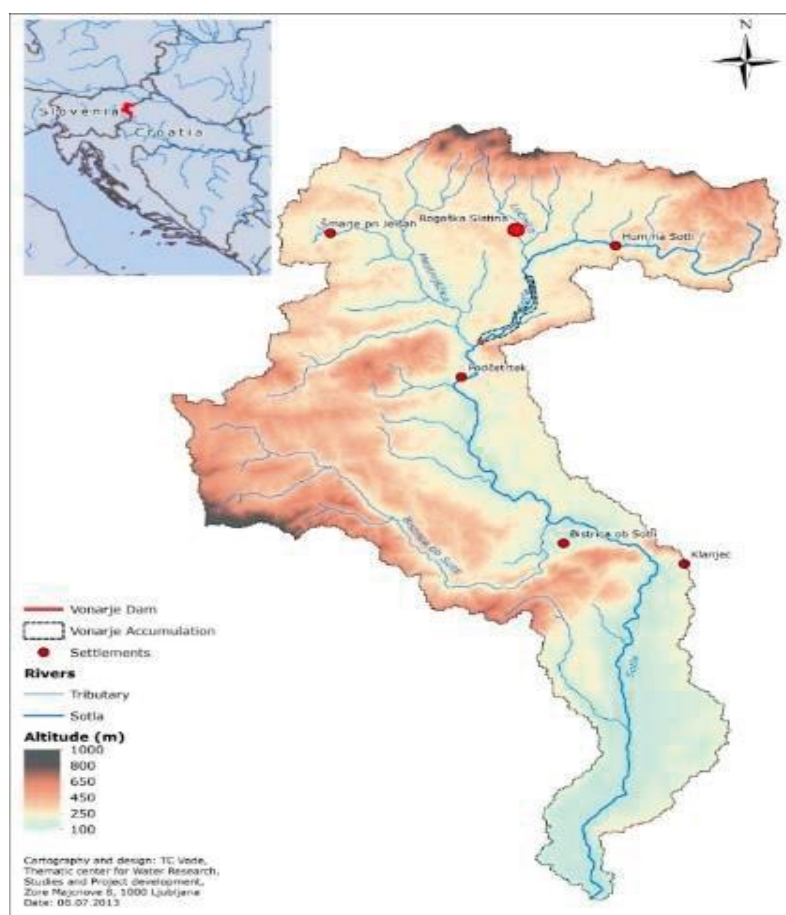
N

Slovenia

Croatia

Šmarje pri Jelšah

Rogaška Slatina

Hum na Sotli

Mestinjščica

Podčetrtek

Bistrica ob Sotli

Kumrovec

Bistrica ob Sotli

Klanjec

Sotla

Vonarje Dam

Vonarje Accumulation

Settlements

Rivers

Tributary

Sotla

Altitude (m)

1000

800

650

450

250

100

Cartography and design: TC Vode, Thematic center for Water Research, Studies and Project development, Zore Majcnove 8, 1000 Ljubljana

Date: 05.07.2013